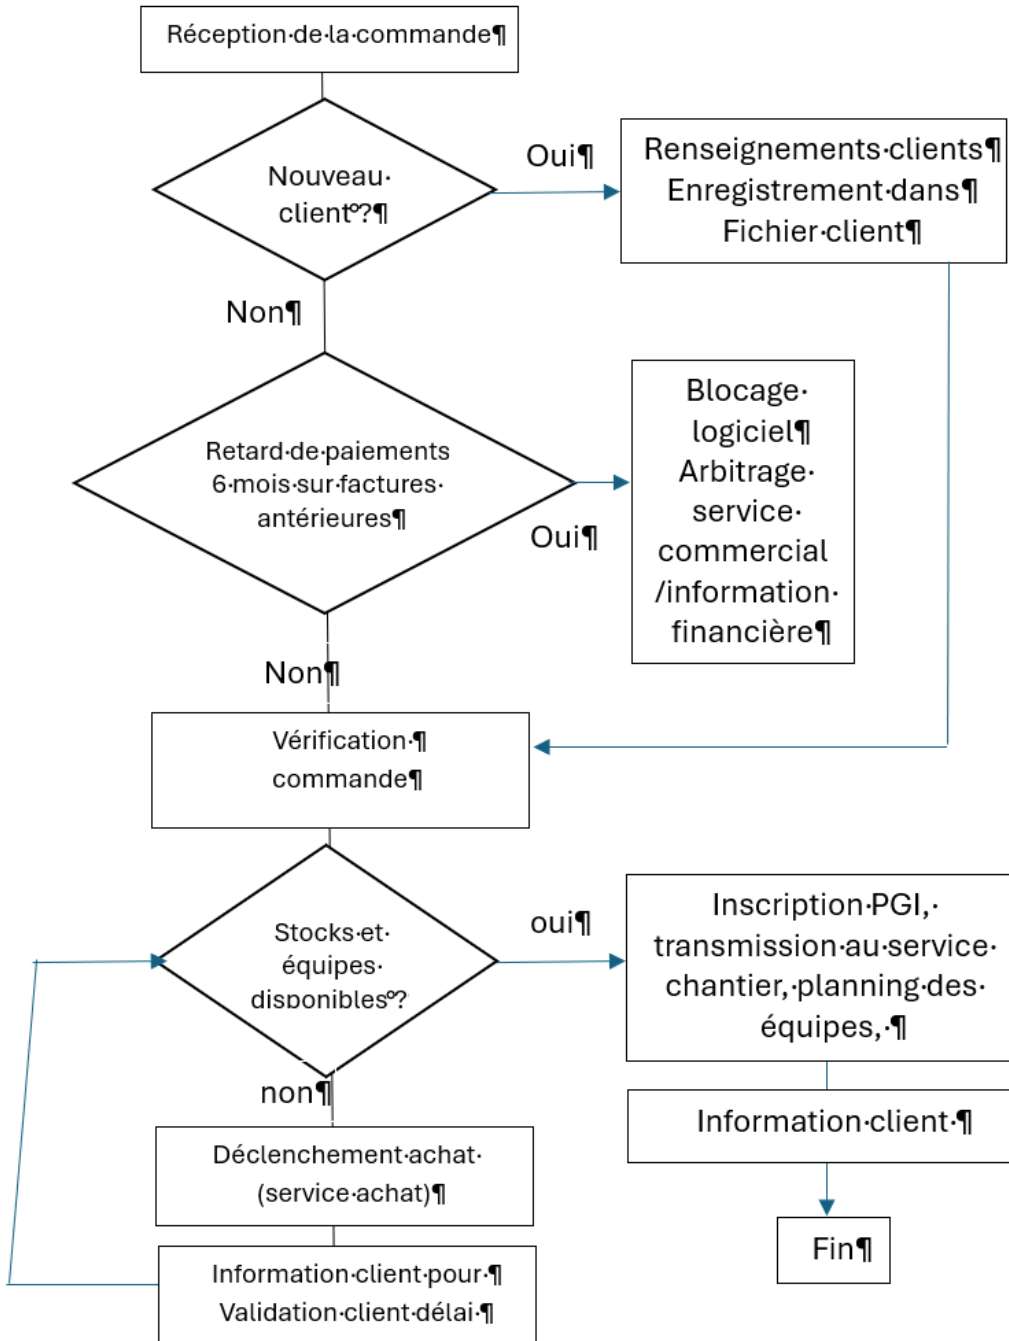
Réception·de·la·commande¶

Nouveau·client°?¶

Oui¶

Renseignements·clients¶
Enregistrement·dans¶
Fichier·client¶

Non¶

Retard·de·paiements 6·mois·sur·factures·antérieures¶

Oui¶

Blocage·logiciel¶
Arbitrage·service·commercial /information·financière¶

Non¶

Vérification·¶
commande¶

Stocks·et·équipes·disponibles°?

oui¶

Inscription·PGI,·transmission·au·service·chantier,·planning·des·équipes,·¶

non¶

Information·client·¶

Déclenchement·achat·(service·achat)¶

Fin¶

Information·client·pour·¶
Validation·client·délai·¶